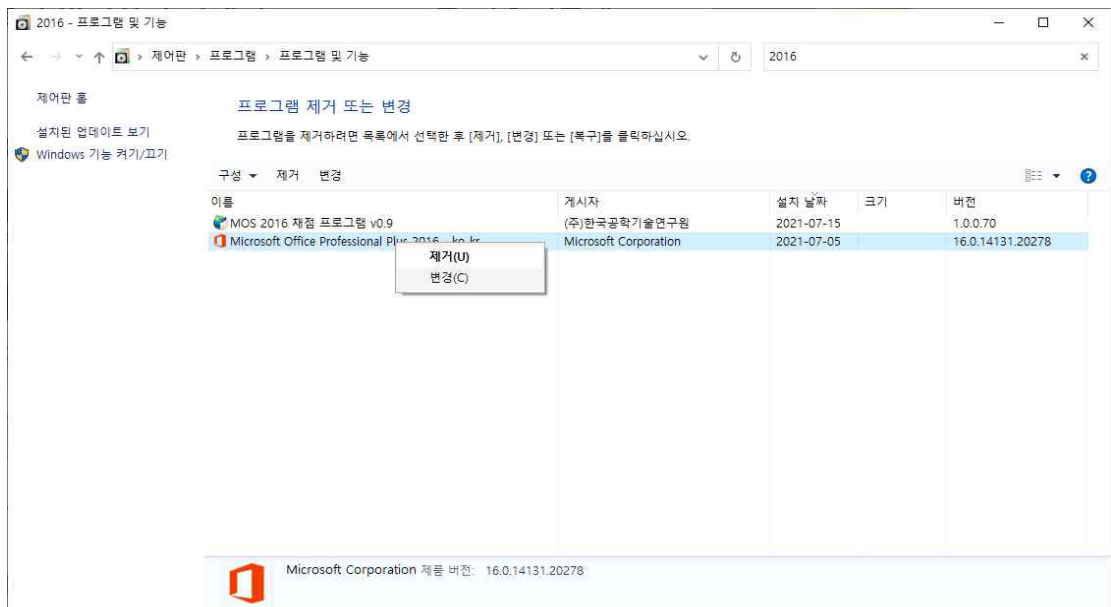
2016 - 프로그램 및 기능

제어판 › 프로그램 › 프로그램 및 기능

2016

제어판 홈

설치된 업데이트 보기

Windows 기능 켜기/끄기

프로그램 제거 또는 변경

프로그램을 제거하려면 목록에서 선택한 후 [제거], [변경] 또는 [복구]를 클릭하십시오.

구성 ▾ 제거 변경

| 이름 | 게시자 | 설치 날짜 | 크기 | 버전 |
|---|---|---|---|---|
| MOS 2016 채점 프로그램 v0.9 | (주)한국공학기술연구원 | 2021-07-15 | | 1.0.0.70 |
| Microsoft Office Professional Plus 2016 - ko-kr | Microsoft Corporation | 2021-07-05 | | 16.0.14131.20278 |

제거(U)
변경(C)

Microsoft Corporation 제품 버전: 16.0.14131.20278